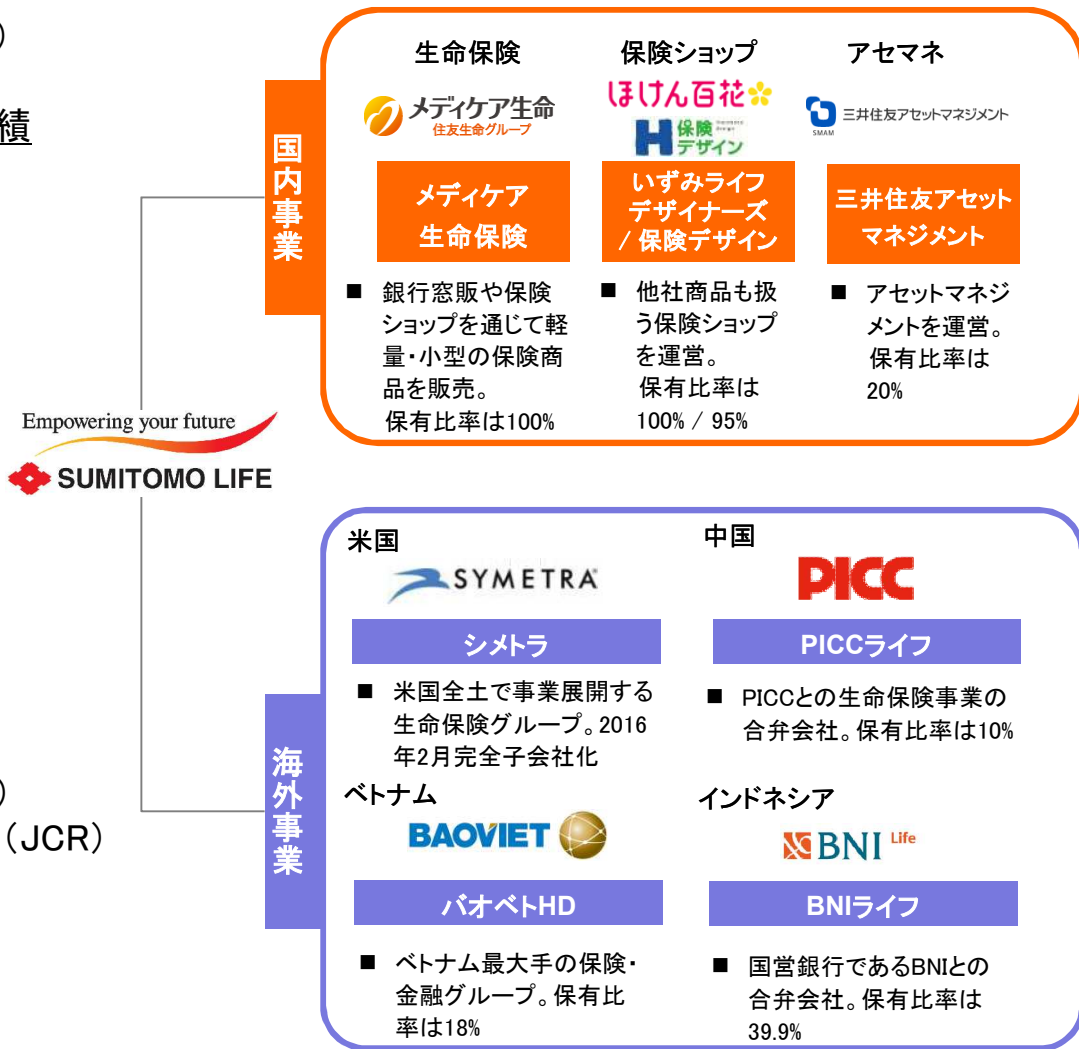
)

績

Empowering your future
SUMITOMO LIFE

)
(JCR)

国内事業

生命保険
メディケア生命
住友生命グループ
メディケア生命保険
■ 銀行窓販や保険ショップを通じて軽量・小型の保険商品を販売。保有比率は100%

保険ショップ
ほけん百花
保険デザイン
いずみライフデザイナーズ / 保険デザイン
■ 他社商品も扱う保険ショップを運営。保有比率は100% / 95%

アセマネ
三井住友アセットマネジメント
SMAM
三井住友アセットマネジメント
■ アセットマネジメントを運営。保有比率は20%

海外事業

米国
SYMETRA
シメトラ
■ 米国全土で事業展開する生命保険グループ。2016年2月完全子会社化

中国
PICC
PICCライフ
■ PICCとの生命保険事業の合弁会社。保有比率は10%

ベトナム
BAOVIET
バオベトHD
■ ベトナム最大手の保険・金融グループ。保有比率は18%

インドネシア
BNI Life
BNIライフ
■ 国営銀行であるBNIとの合弁会社。保有比率は39.9%